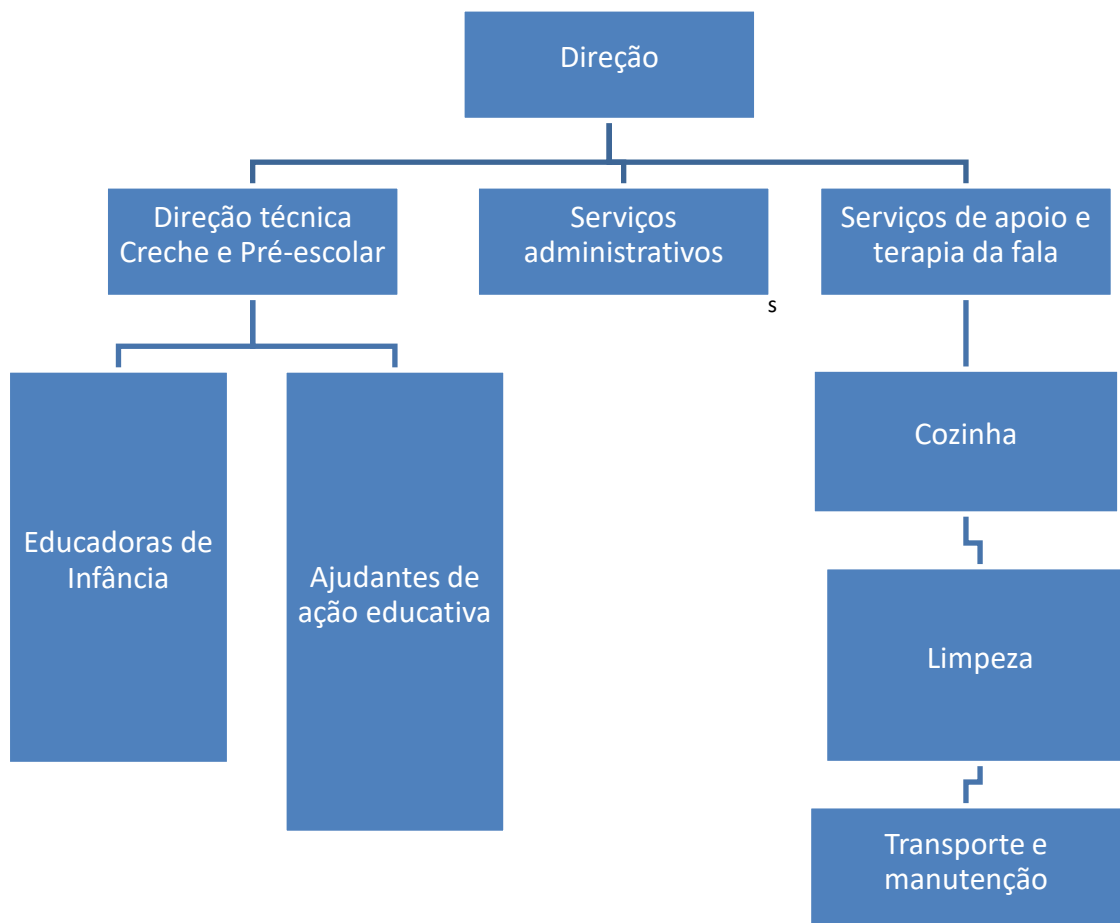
Direção

Direção técnica Creche e Pré-escolar

Serviços administrativos

s

Serviços de apoio e terapia da fala

Educadoras de Infância

Ajudantes de ação educativa

Cozinha

Limpeza

Transporte e manutenção